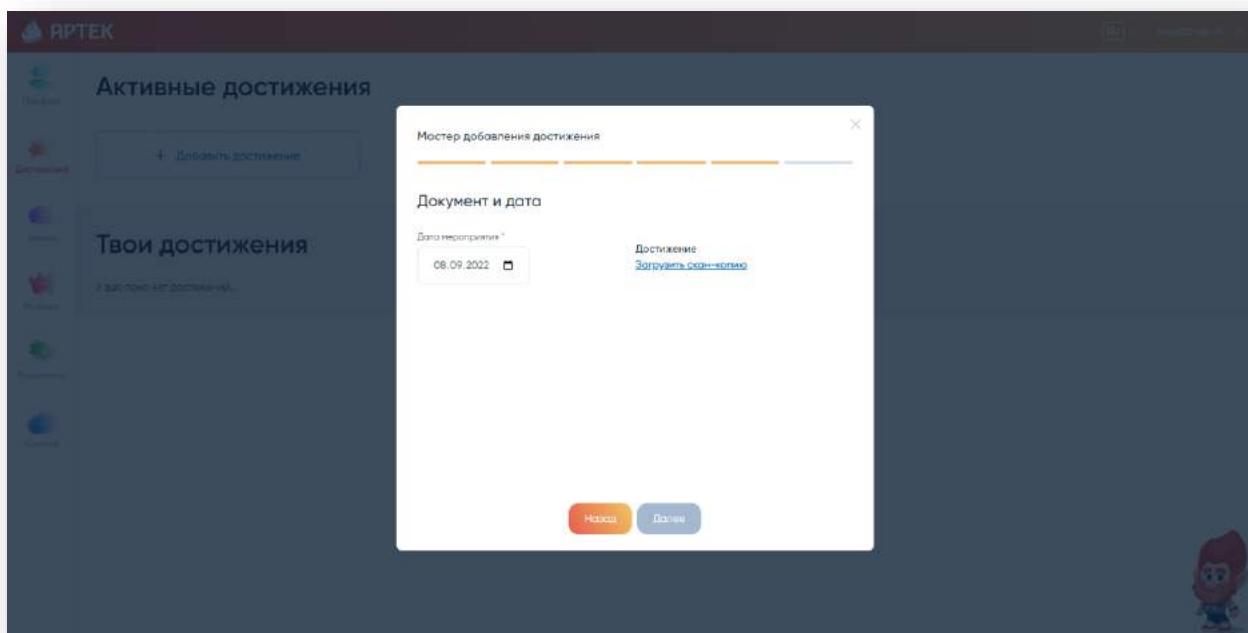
АРТЕК

Профиль

Достижения

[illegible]

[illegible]

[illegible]

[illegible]

Активные достижения

+ Добавить достижение

Твои достижения

У вас пока нет достижений...

Мостер добавления достижения

Документ и дата

Дата мероприятия *

08.09.2022

Достижение

Загрузить скан-копию

Назад

Далее